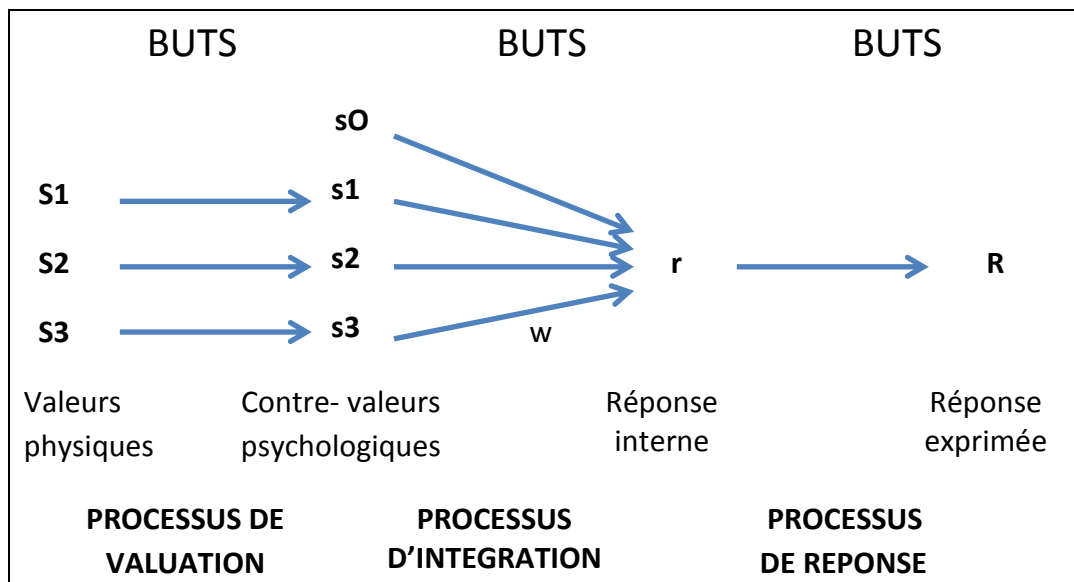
BUTS BUTS BUTS

sO

S1 s1

S2 s2 r R

S3 s3

w

Valeurs physiques

Contre- valeurs psychologiques

Réponse interne

Réponse exprimée

PROCESSUS DE VALUATION

PROCESSUS D'INTEGRATION

PROCESSUS DE REPONSE